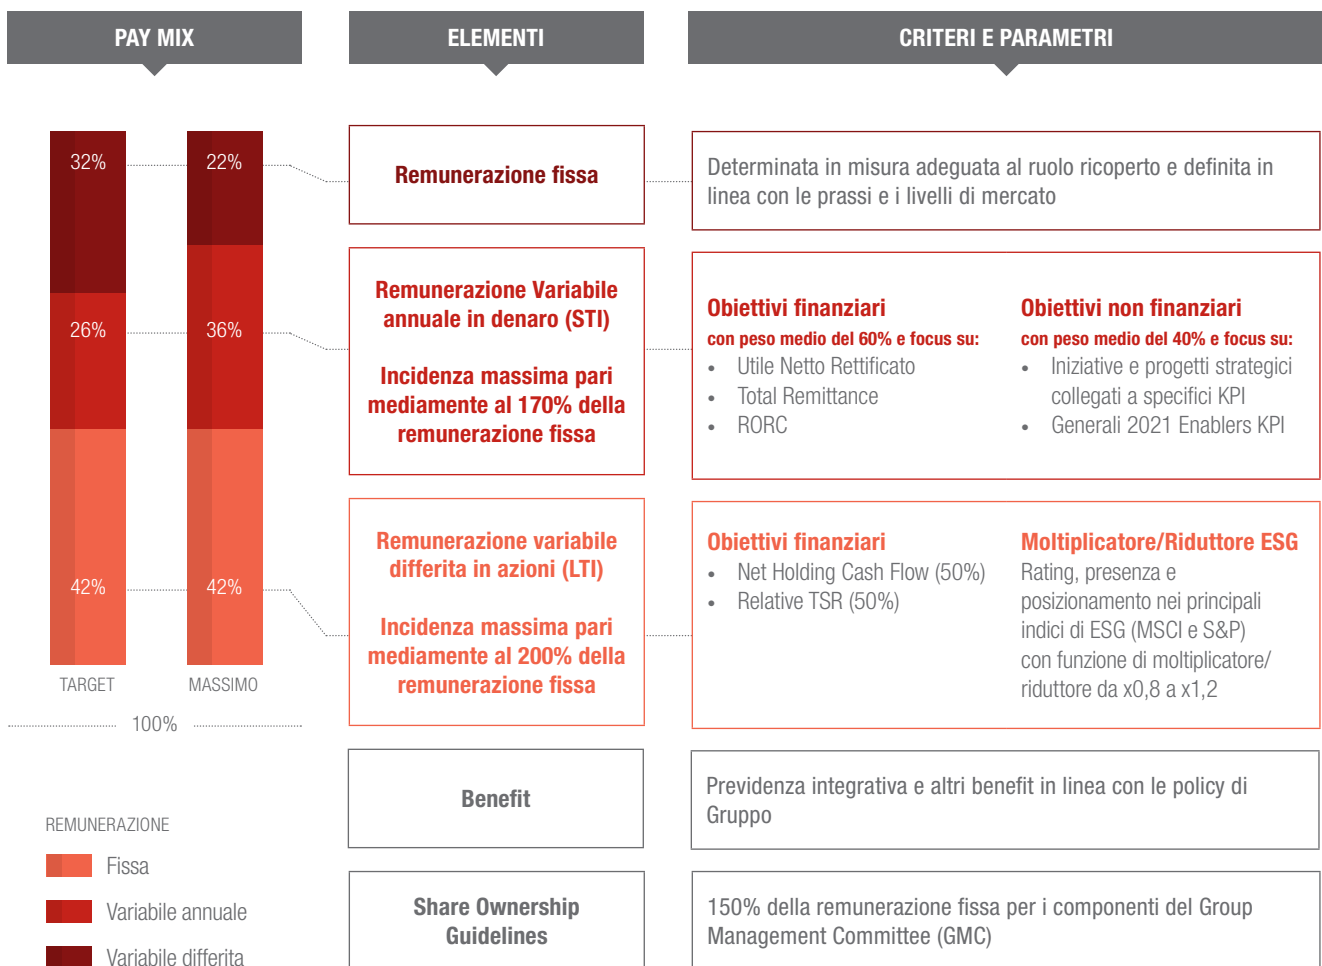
PAY MIX

ELEMENTI

CRITERI E PARAMETRI

| TARGET | MASSIMO |
|---|---|
| 32% | 22% |
| 26% | 36% |
| 42% | 42% |

100%

REMUNERAZIONE

Fissa

Variabile annuale

Variabile differita

Remunerazione fissa

Determinata in misura adeguata al ruolo ricoperto e definita in linea con le prassi e i livelli di mercato

Remunerazione Variabile annuale in denaro (STI)

Incidenza massima pari mediamente al 170% della remunerazione fissa

Obiettivi finanziari
con peso medio del 60% e focus su:
- Utile Netto Rettificato
- Total Remittance
- RORC

Obiettivi non finanziari
con peso medio del 40% e focus su:
- Iniziative e progetti strategici collegati a specifici KPI
- Generali 2021 Enablers KPI

Remunerazione variabile differita in azioni (LTI)

Incidenza massima pari mediamente al 200% della remunerazione fissa

Obiettivi finanziari
- Net Holding Cash Flow (50%)
- Relative TSR (50%)

Moltiplicatore/Riduttore ESG
Rating, presenza e posizionamento nei principali indici di ESG (MSCI e S&P) con funzione di moltiplicatore/ riduttore da x0,8 a x1,2

Benefit

Previdenza integrativa e altri benefit in linea con le policy di Gruppo

Share Ownership Guidelines

150% della remunerazione fissa per i componenti del Group Management Committee (GMC)